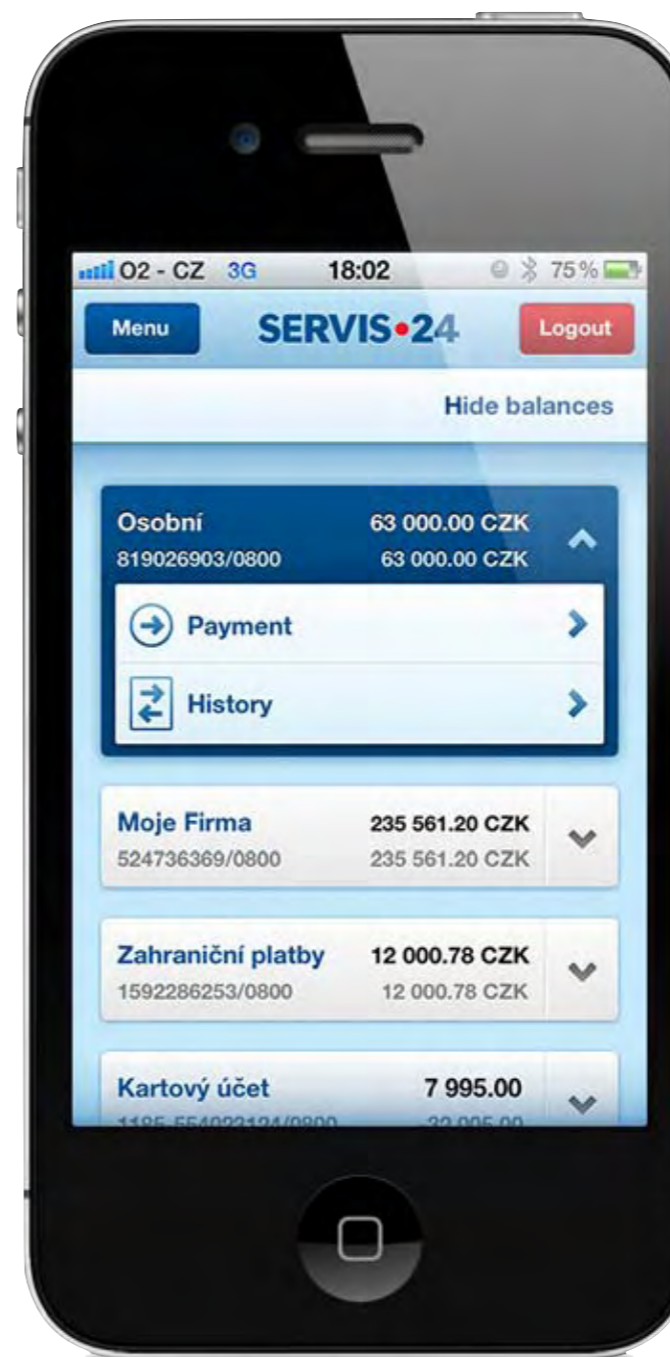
O2 - CZ 3G 18:02 75%

Menu SERVIS•24 Logout

Hide balances

Osobní 63 000.00 CZK
819026903/0800 63 000.00 CZK

Payment

History

Moje Firma 235 561.20 CZK
524736369/0800 235 561.20 CZK

Zahraniční platby 12 000.78 CZK
1592286253/0800 12 000.78 CZK

Kartový účet 7 995.00
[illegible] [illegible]